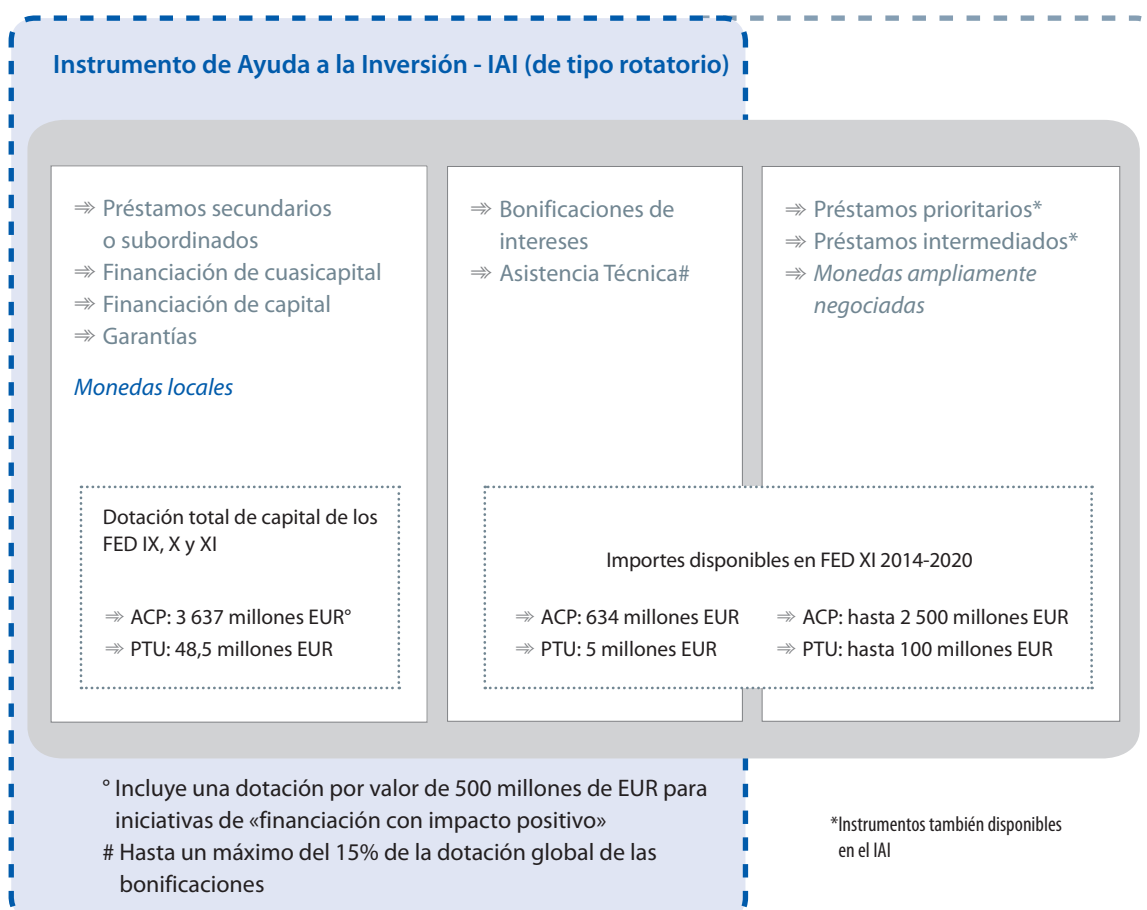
Instrumento de Ayuda a la Inversión - IAI (de tipo rotatorio)

⇛ Préstamos secundarios o subordinados
⇛ Financiación de cuasicapital
⇛ Financiación de capital
⇛ Garantías

*Monedas locales*

Dotación total de capital de los FED IX, X y XI

⇛ ACP: 3 637 millones EUR°
⇛ PTU: 48,5 millones EUR

⇛ Bonificaciones de intereses
⇛ Asistencia Técnica#

⇛ Préstamos prioritarios*
⇛ Préstamos intermediados*
⇛ *Monedas ampliamente negociadas*

Importes disponibles en FED XI 2014-2020

⇛ ACP: 634 millones EUR
⇛ PTU: 5 millones EUR

⇛ ACP: hasta 2 500 millones EUR
⇛ PTU: hasta 100 millones EUR

° Incluye una dotación por valor de 500 millones de EUR para iniciativas de «financiación con impacto positivo»
# Hasta un máximo del 15% de la dotación global de las bonificaciones

*Instrumentos también disponibles en el IAI